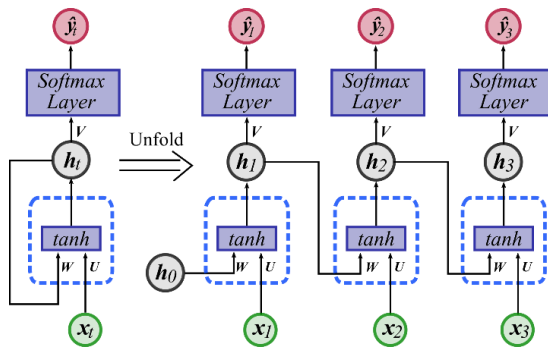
$\hat{y}_t$

Softmax Layer

$V$

$h_t$

tanh

$W$ $U$

$x_t$

Unfold

$\hat{y}_1$

Softmax Layer

$V$

$h_1$

tanh

$h_0$

$W$ $U$

$x_1$

$\hat{y}_2$

Softmax Layer

$V$

$h_2$

tanh

$W$ $U$

$x_2$

$\hat{y}_3$

Softmax Layer

$V$

$h_3$

tanh

$W$ $U$

$x_3$